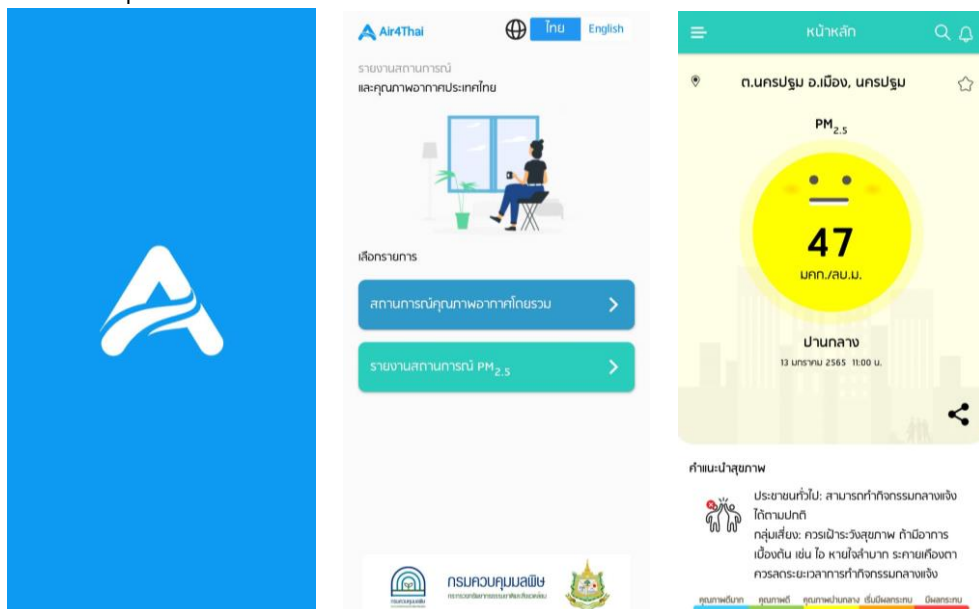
Air4Thai

ไทย English

รายงานสถานการณ์
และคุณภาพอากาศประเทศไทย

เลือกรายการ

สถานการณ์คุณภาพอากาศโดยรวม

รายงานสถานการณ์ PM$_{2.5}$

กรมควบคุมมลพิษ
กระทรวงทรัพยากรธรรมชาติและสิ่งแวดล้อม

หน้าหลัก

ต.นครปฐม อ.เมือง, นครปฐม

PM$_{2.5}$

47

มคก./ลบ.ม.

ปานกลาง

13 มกราคม 2565 11:00 น.

คำแนะนำสุขภาพ

ประชาชนทั่วไป: สามารถทำกิจกรรมกลางแจ้งได้ตามปกติ
กลุ่มเสี่ยง: ควรเฝ้าระวังสุขภาพ ถ้ามีอาการเบื้องต้น เช่น ไอ หายใจลำบาก ระคายเคืองตา ควรลดระยะเวลาการทำกิจกรรมกลางแจ้ง

คุณภาพดีมาก คุณภาพดี คุณภาพปานกลาง เริ่มมีผลกระทบ มีผลกระทบ